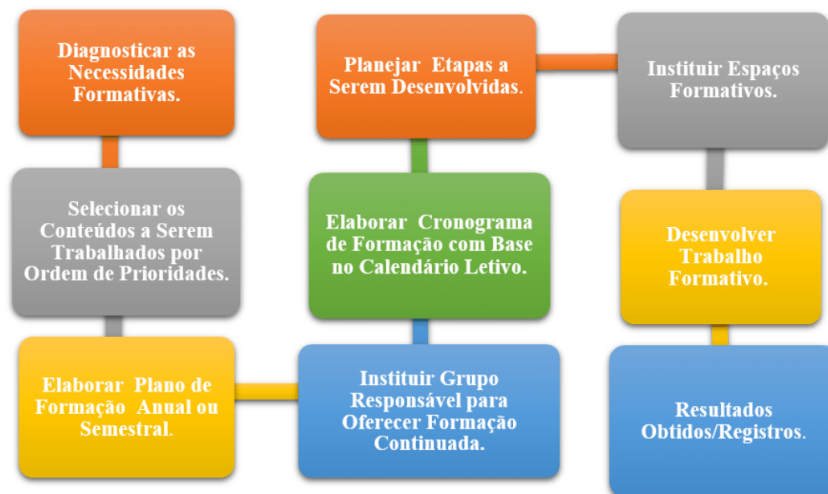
Diagnosticar as Necessidades Formativas.

Selecionar os Conteúdos a Serem Trabalhados por Ordem de Prioridades.

Elaborar Plano de Formação Anual ou Semestral.

Instituir Grupo Responsável para Oferecer Formação Continuada.

Elaborar Cronograma de Formação com Base no Calendário Letivo.

Planejar Etapas a Serem Desenvolvidas.

Instituir Espaços Formativos.

Desenvolver Trabalho Formativo.

Resultados Obtidos/Registros.